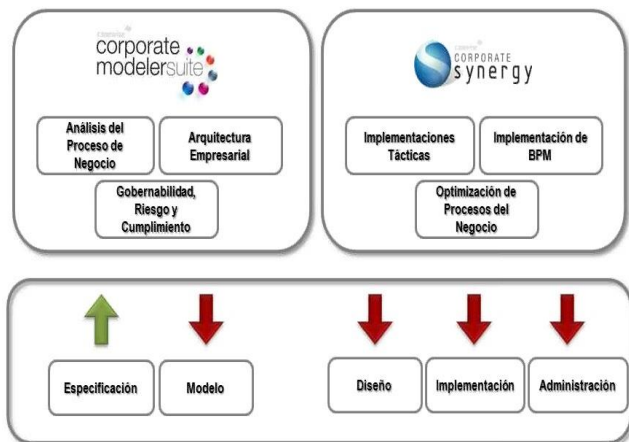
corporate modelersuite

Análisis del Proceso de Negocio

Arquitectura Empresarial

Gobernabilidad, Riesgo y Cumplimiento

CORPORATE synergy

Implementaciones Tácticas

Implementación de BPM

Optimización de Procesos del Negocio

Especificación

Modelo

Diseño

Implementación

Administración